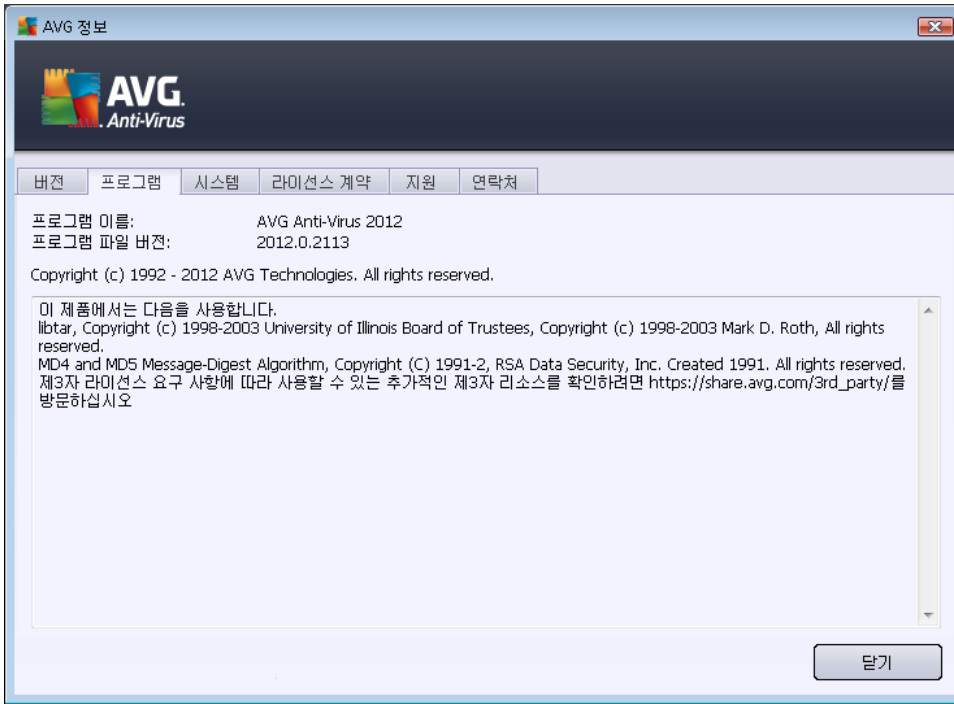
AVG 정보

AVG. Anti-Virus

버전 | 프로그램 | 시스템 | 라이선스 계약 | 지원 | 연락처

프로그램 이름: AVG Anti-Virus 2012
프로그램 파일 버전: 2012.0.2113

Copyright (c) 1992 - 2012 AVG Technologies. All rights reserved.

이 제품에서는 다음을 사용합니다.
libtar, Copyright (c) 1998-2003 University of Illinois Board of Trustees, Copyright (c) 1998-2003 Mark D. Roth, All rights reserved.
MD4 and MD5 Message-Digest Algorithm, Copyright (C) 1991-2, RSA Data Security, Inc. Created 1991. All rights reserved.
제3자 라이선스 요구 사항에 따라 사용할 수 있는 추가적인 제3자 리소스를 확인하려면 https://share.avg.com/3rd_party/를 방문하십시오

닫기